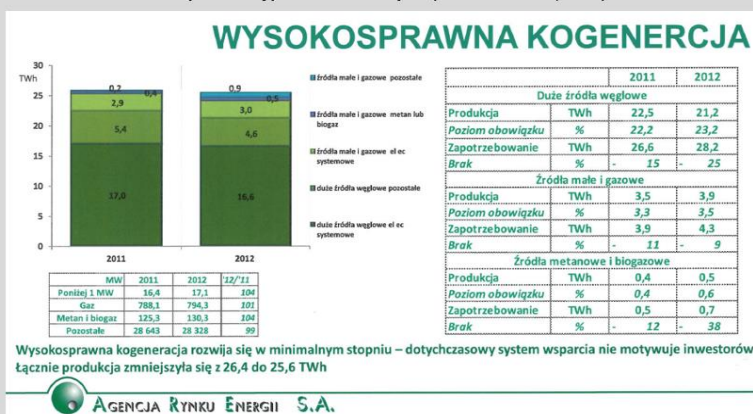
WYSOKOSPRAWNA KOGENERCJA

30
TWh
25
20
15
10
5
0

0,2
0,4
2,9
5,4
17,0
2011

0,9
0,5
3,0
4,6
16,6
2012

źródła małe i gazowe pozostałe
źródła małe i gazowe metan lub biogaz
źródła małe i gazowe el ec systemowe
duże źródła węglowe pozostałe
duże źródła węglowe el ec systemowe

| MW | 2011 | 2012 | '12/'11 |
|---|---|---|---|
| Poniżej 1 MW | 16,4 | 17,1 | 104 |
| Gaz | 788,1 | 794,3 | 101 |
| Metan i biogaz | 125,3 | 130,3 | 104 |
| Pozostałe | 28 643 | 28 328 | 99 |

| | | 2011 | 2012 |
|---|---|---|---|
| Duże źródła węglowe | | | |
| Produkcja | TWh | 22,5 | 21,2 |
| Poziom obowiązku | % | 22,2 | 23,2 |
| Zapotrzebowanie | TWh | 26,6 | 28,2 |
| Brak | % | - 15 | - 25 |
| Źródła małe i gazowe | | | |
| Produkcja | TWh | 3,5 | 3,9 |
| Poziom obowiązku | % | 3,3 | 3,5 |
| Zapotrzebowanie | TWh | 3,9 | 4,3 |
| Brak | % | - 11 | - 9 |
| Źródła metanowe i biogazowe | | | |
| Produkcja | TWh | 0,4 | 0,5 |
| Poziom obowiązku | % | 0,4 | 0,6 |
| Zapotrzebowanie | TWh | 0,5 | 0,7 |
| Brak | % | - 12 | - 38 |

Wysokosprawna kogeneracja rozwija się w minimalnym stopniu – dotychczasowy system wsparcia nie motywuje inwestorów
Łącznie produkcja zmniejszyła się z 26,4 do 25,6 TWh

AGENCJA RYNKU ENERGII S.A.